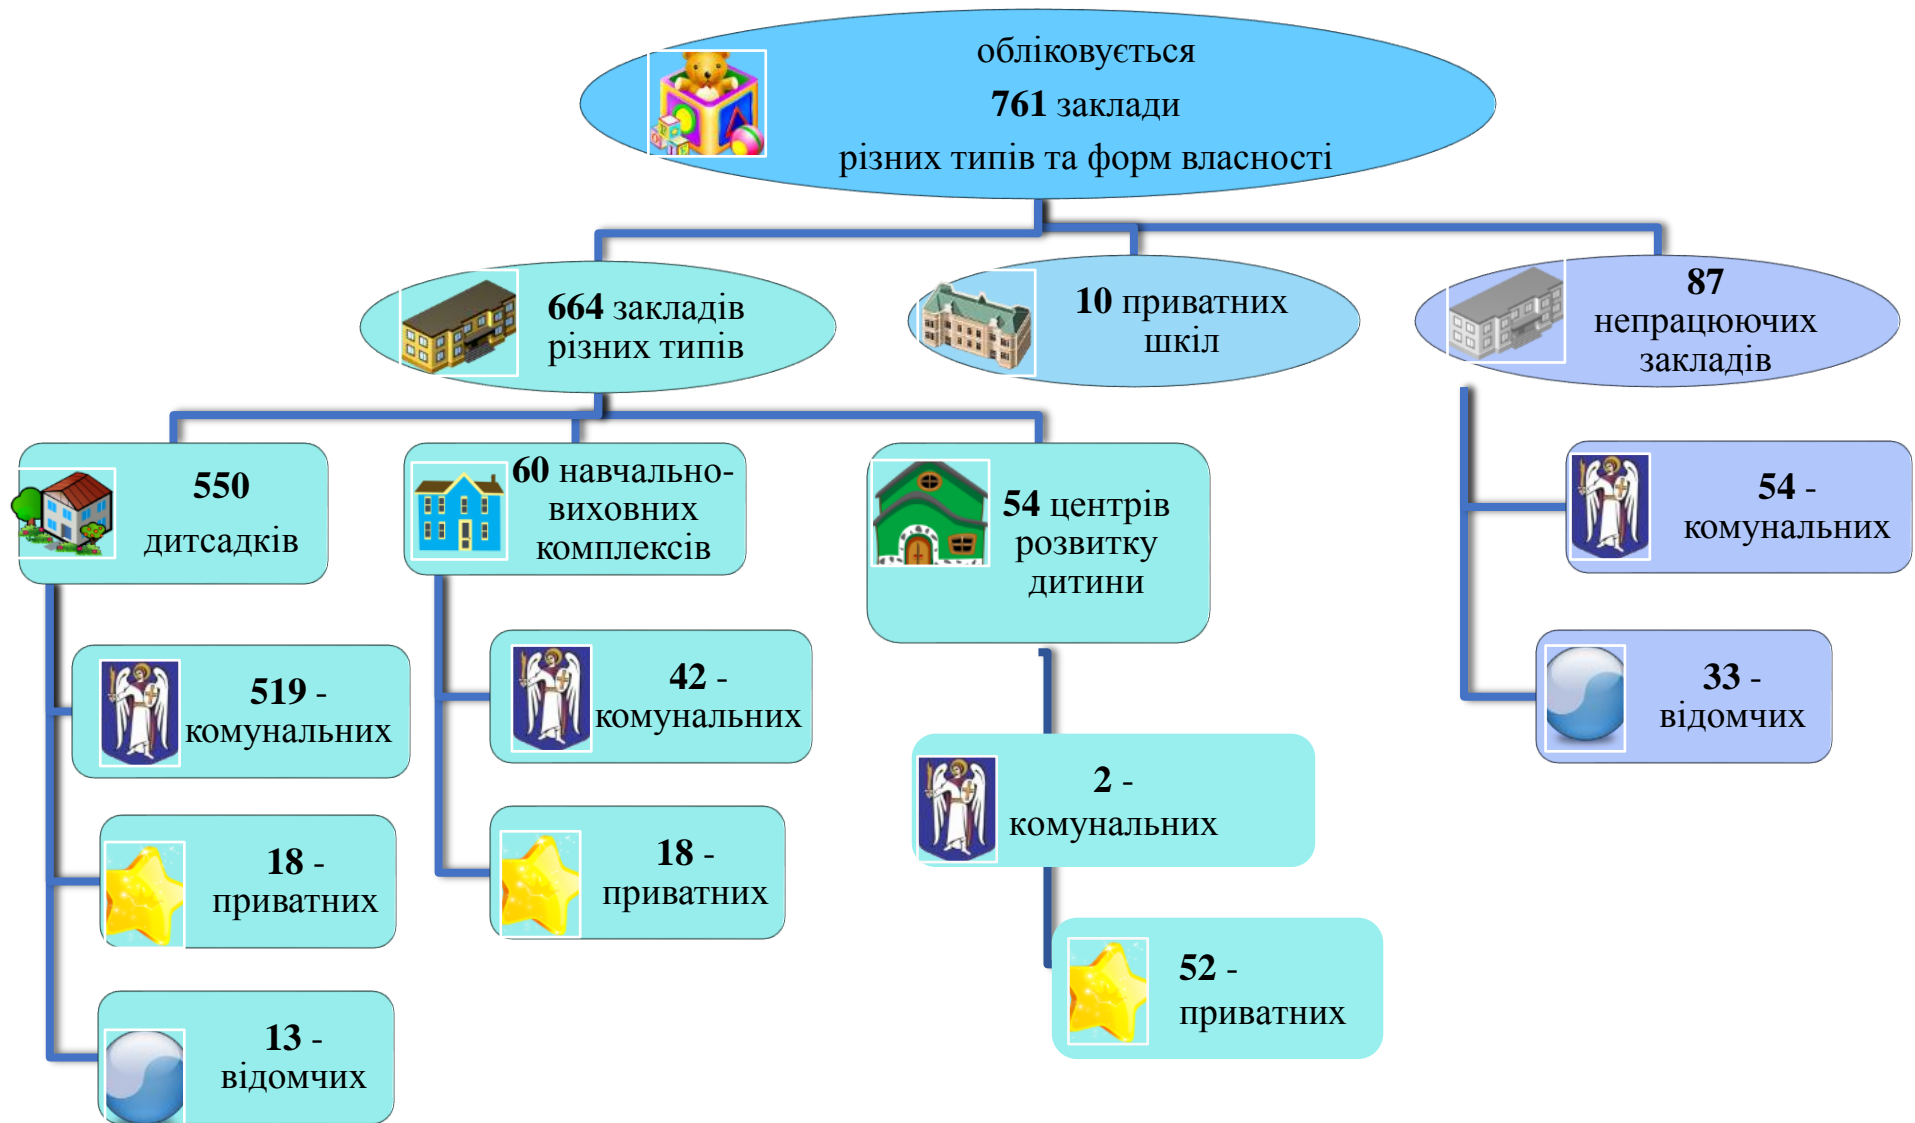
обліковується
761 заклади
різних типів та форм власності

664 закладів різних типів

10 приватних шкіл

87 непрацюючих закладів

550 дитсадків

60 навчально-виховних комплексів

54 центрів розвитку дитини

54 - комунальних

33 - відомчих

519 - комунальних

18 - приватних

13 - відомчих

42 - комунальних

18 - приватних

2 - комунальних

52 - приватних